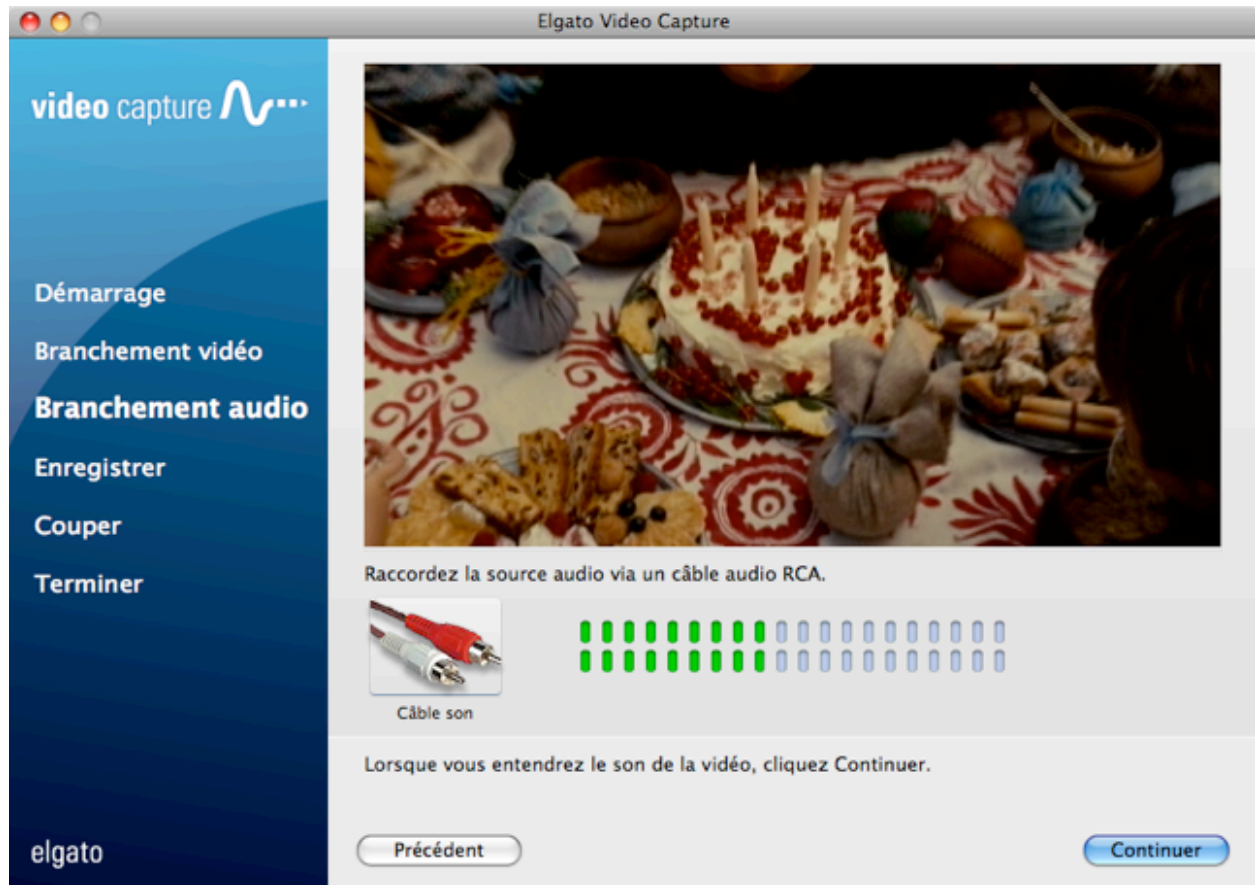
Elgato Video Capture

video capture

Démarrage

Branchement vidéo

Branchement audio

Enregistrer

Couper

Terminer

elgato

Raccordez la source audio via un câble audio RCA.

Câble son

Lorsque vous entendrez le son de la vidéo, cliquez Continuer.

Précédent

Continuer